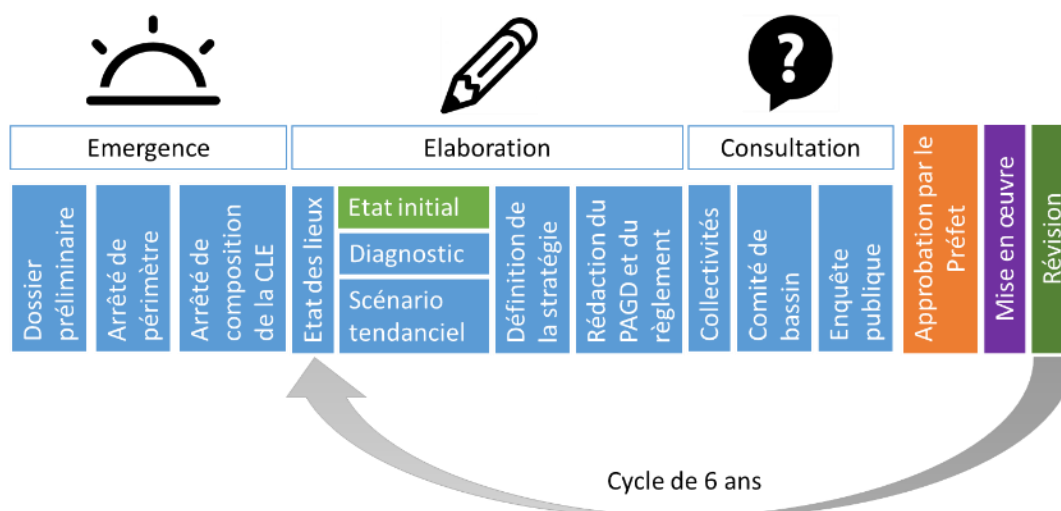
Emergence

Elaboration

Consultation

Dossier préliminaire

Arrêté de périmètre

Arrêté de composition de la CLE

Etat des lieux

Etat initial

Diagnostic

Scénario tendanciel

Définition de la stratégie

Rédaction du PAGD et du règlement

Collectivités

Comité de bassin

Enquête publique

Approbation par le Préfet

Mise en œuvre

Révision

Cycle de 6 ans